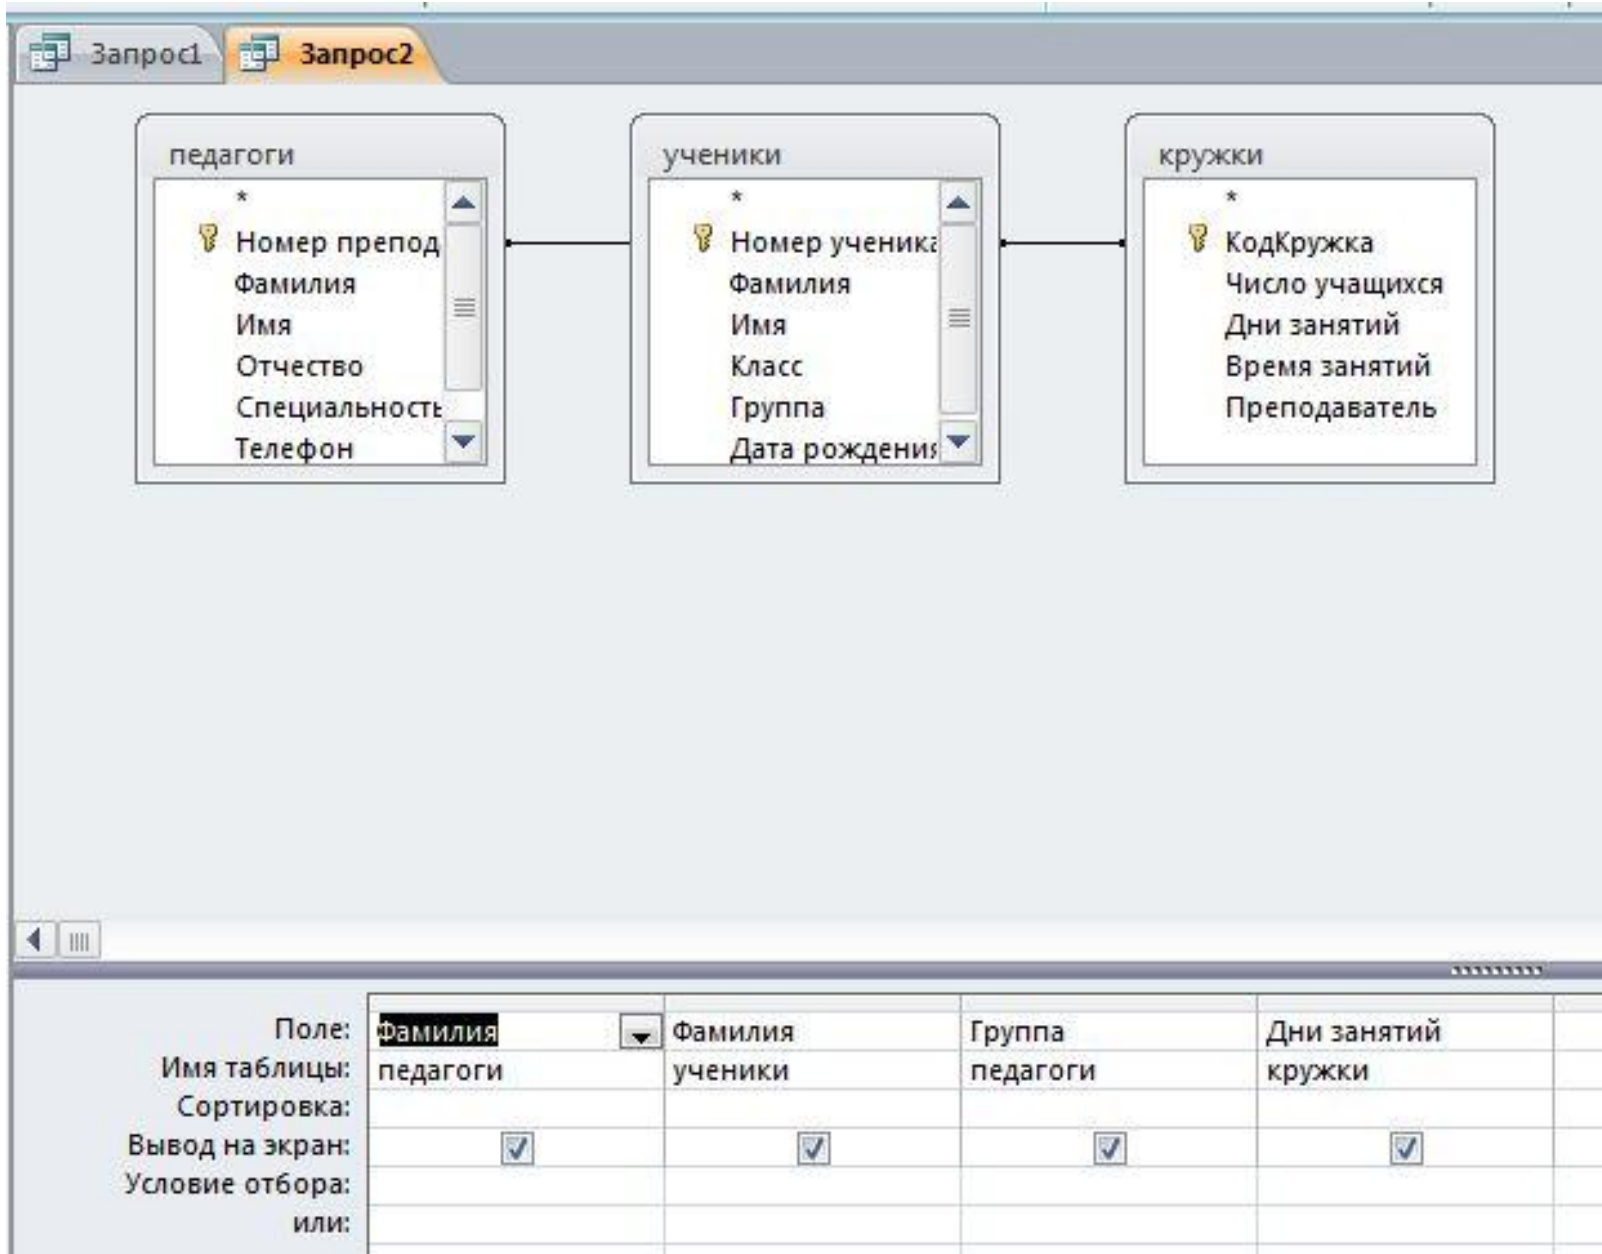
Запрос1 Запрос2

педагоги
*
Номер препод
Фамилия
Имя
Отчество
Специальность
Телефон

ученики
*
Номер ученика
Фамилия
Имя
Класс
Группа
Дата рождения

кружки
*
КодКружка
Число учащихся
Дни занятий
Время занятий
Преподаватель

| | | | | |
|---|---|---|---|---|
| Поле: | Фамилия | Фамилия | Группа | Дни занятий |
| Имя таблицы: | педагоги | ученики | педагоги | кружки |
| Сортировка: | | | | |
| Вывод на экран: | ☑ | ☑ | ☑ | ☑ |
| Условие отбора: | | | | |
| или: | | | | |